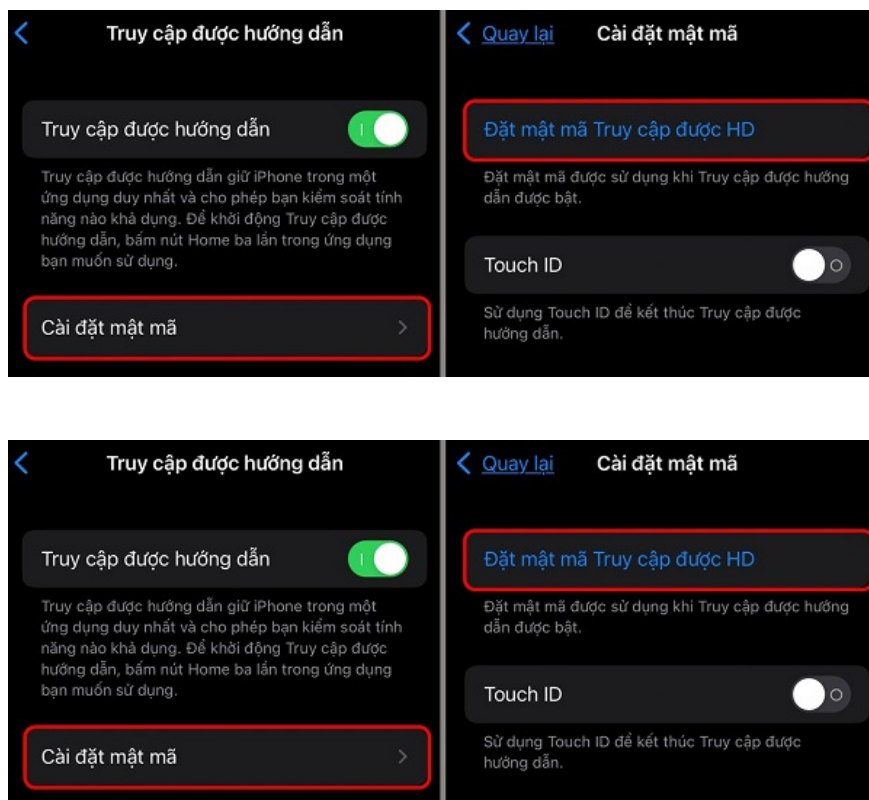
Truy cập được hướng dẫn

Truy cập được hướng dẫn

Truy cập được hướng dẫn giữ iPhone trong một ứng dụng duy nhất và cho phép bạn kiểm soát tính năng nào khả dụng. Để khởi động Truy cập được hướng dẫn, bấm nút Home ba lần trong ứng dụng bạn muốn sử dụng.

Cài đặt mật mã

Quay lại Cài đặt mật mã

Đặt mật mã Truy cập được HD

Đặt mật mã được sử dụng khi Truy cập được hướng dẫn được bật.

Touch ID

Sử dụng Touch ID để kết thúc Truy cập được hướng dẫn.

Truy cập được hướng dẫn

Truy cập được hướng dẫn

Truy cập được hướng dẫn giữ iPhone trong một ứng dụng duy nhất và cho phép bạn kiểm soát tính năng nào khả dụng. Để khởi động Truy cập được hướng dẫn, bấm nút Home ba lần trong ứng dụng bạn muốn sử dụng.

Cài đặt mật mã

Quay lại Cài đặt mật mã

Đặt mật mã Truy cập được HD

Đặt mật mã được sử dụng khi Truy cập được hướng dẫn được bật.

Touch ID

Sử dụng Touch ID để kết thúc Truy cập được hướng dẫn.